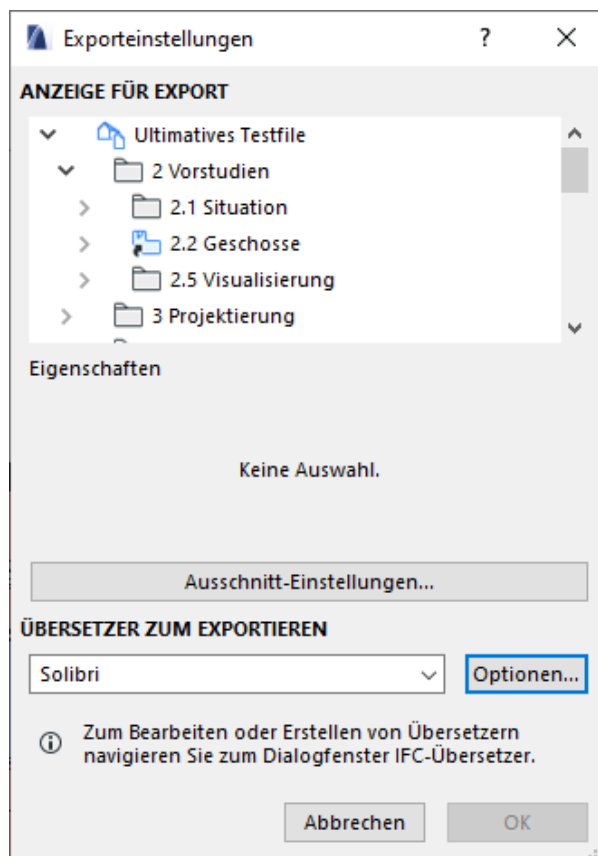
Exporteinstellungen

?

ANZEIGE FÜR EXPORT

Ultimatives Testfile

2 Vorstudien

2.1 Situation

2.2 Geschosse

2.5 Visualisierung

3 Projektierung

Eigenschaften

Keine Auswahl.

Ausschnitt-Einstellungen...

ÜBERSETZER ZUM EXPORTIEREN

Solibri

Optionen...

Zum Bearbeiten oder Erstellen von Übersetzern navigieren Sie zum Dialogfenster IFC-Übersetzer.

Abbrechen

OK